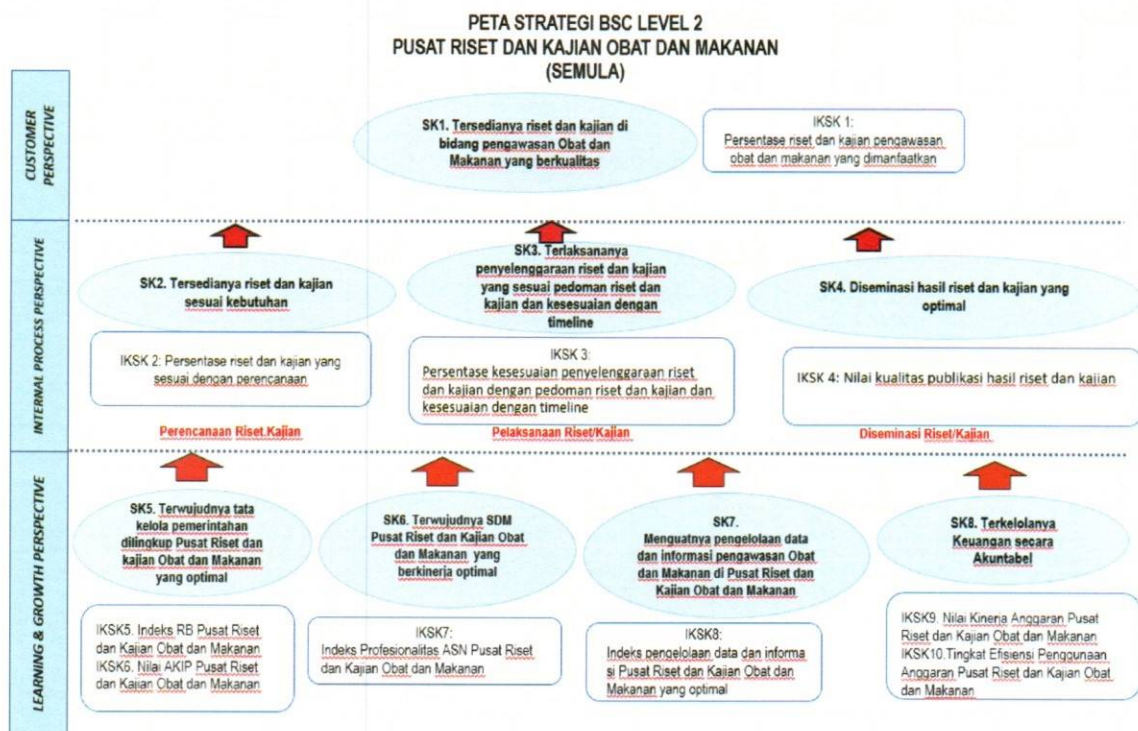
PETA STRATEGI BSC LEVEL 2
PUSAT RISET DAN KAJIAN OBAT DAN MAKANAN
(SEMULA)

CUSTOMER PERSPECTIVE

SK1. Tersedianya riset dan kajian di bidang pengawasan Obat dan Makanan yang berkualitas

IKSK 1:
Persentase riset dan kajian pengawasan obat dan makanan yang dimanfaatkan

INTERNAL PROCESS PERSPECTIVE

SK2. Tersedianya riset dan kajian sesuai kebutuhan

SK3. Terlaksananya penyelenggaraan riset dan kajian yang sesuai pedoman riset dan kajian dan kesesuaian dengan timeline

SK4. Diseminasi hasil riset dan kajian yang optimal

IKSK 2: Persentase riset dan kajian yang sesuai dengan perencanaan

IKSK 3:
Persentase kesesuaian penyelenggaraan riset dan kajian dengan pedoman riset dan kajian dan kesesuaian dengan timeline

IKSK 4: Nilai kualitas publikasi hasil riset dan kajian

Perencanaan Riset.Kajian

Pelaksanaan Riset/Kajian

Diseminasi Riset/Kajian

LEARNING & GROWTH PERSPECTIVE

SK5. Terwujudnya tata kelola pemerintahan dilingkup Pusat Riset dan kajian Obat dan Makanan yang optimal

SK6. Terwujudnya SDM Pusat Riset dan Kajian Obat dan Makanan yang berkinerja optimal

SK7. Menguatnya pengelolaan data dan informasi pengawasan Obat dan Makanan di Pusat Riset dan Kajian Obat dan Makanan

SK8. Terkelolanya Keuangan secara Akuntabel

IKSK5. Indeks RB Pusat Riset dan Kajian Obat dan Makanan
IKSK6. Nilai AKIP Pusat Riset dan Kajian Obat dan Makanan

IKSK7:
Indeks Profesionalitas ASN Pusat Riset dan Kajian Obat dan Makanan

IKSK8:
Indeks pengelolaan data dan informasi Pusat Riset dan Kajian Obat dan Makanan yang optimal

IKSK9. Nilai Kinerja Anggaran Pusat Riset dan Kajian Obat dan Makanan
IKSK10.Tingkat Efisiensi Penggunaan Anggaran Pusat Riset dan Kajian Obat dan Makanan